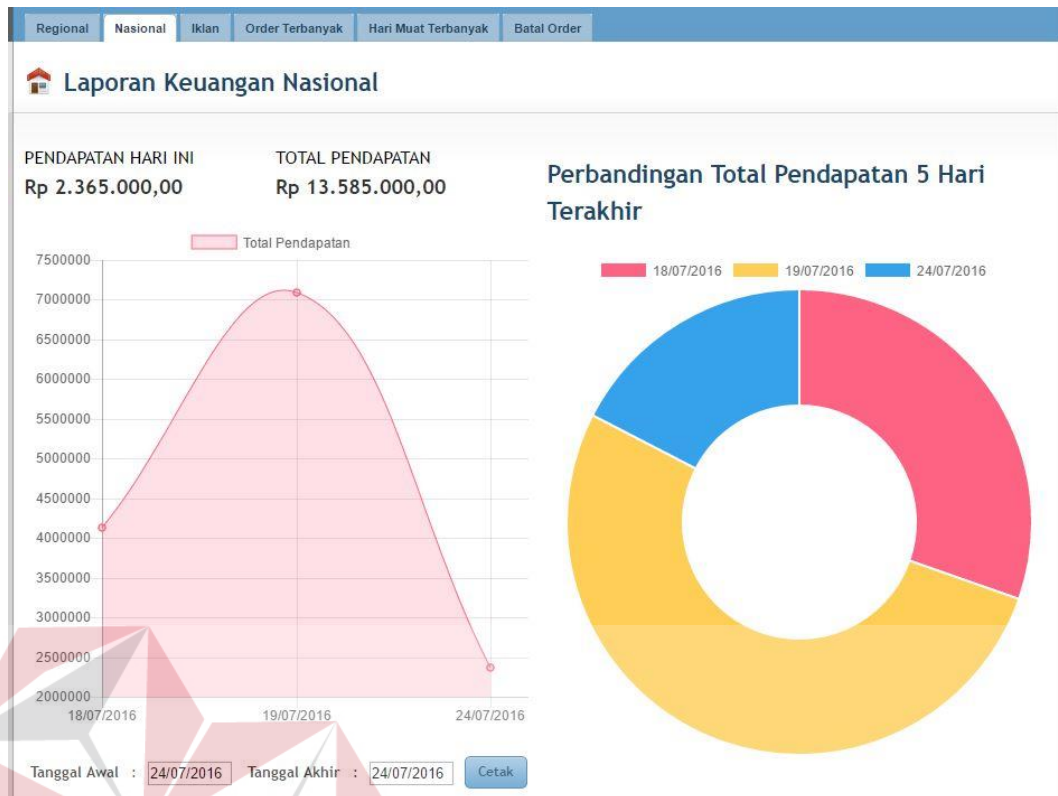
Regional | Nasional | Iklan | Order Terbanyak | Hari Muat Terbanyak | Batal Order

Laporan Keuangan Nasional

PENDAPATAN HARI INI
Rp 2.365.000,00

TOTAL PENDAPATAN
Rp 13.585.000,00

Perbandingan Total Pendapatan 5 Hari Terakhir

Total Pendapatan

7500000
7000000
6500000
6000000
5500000
5000000
4500000
4000000
3500000
3000000
2500000
2000000

18/07/2016
19/07/2016
24/07/2016

18/07/2016 19/07/2016 24/07/2016

Tanggal Awal : 24/07/2016 Tanggal Akhir : 24/07/2016 Cetak